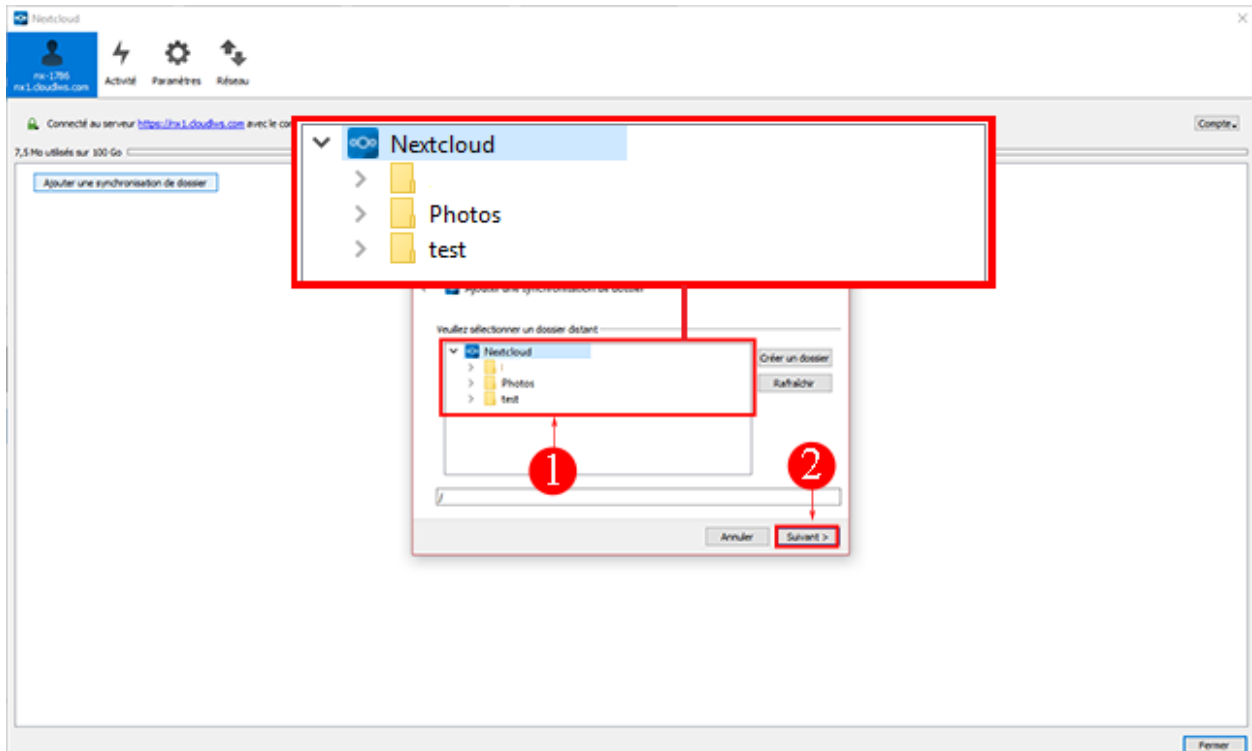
Nextcloud

nx-1786
nx1.cloudlws.com

Activité

Paramètres

Réseau

Connecté au serveur https://nx1.cloudlws.com avec le co

Compte

7,5 Mo utilisés sur 100 Go

Ajouter une synchronisation de dossier

Nextcloud

Photos

test

Ajouter une synchronisation de dossier

Veuillez sélectionner un dossier distant

Nextcloud

Photos

test

Créer un dossier

Rafraîchir

1

2

/

Annuler

Suivant >

Fermer